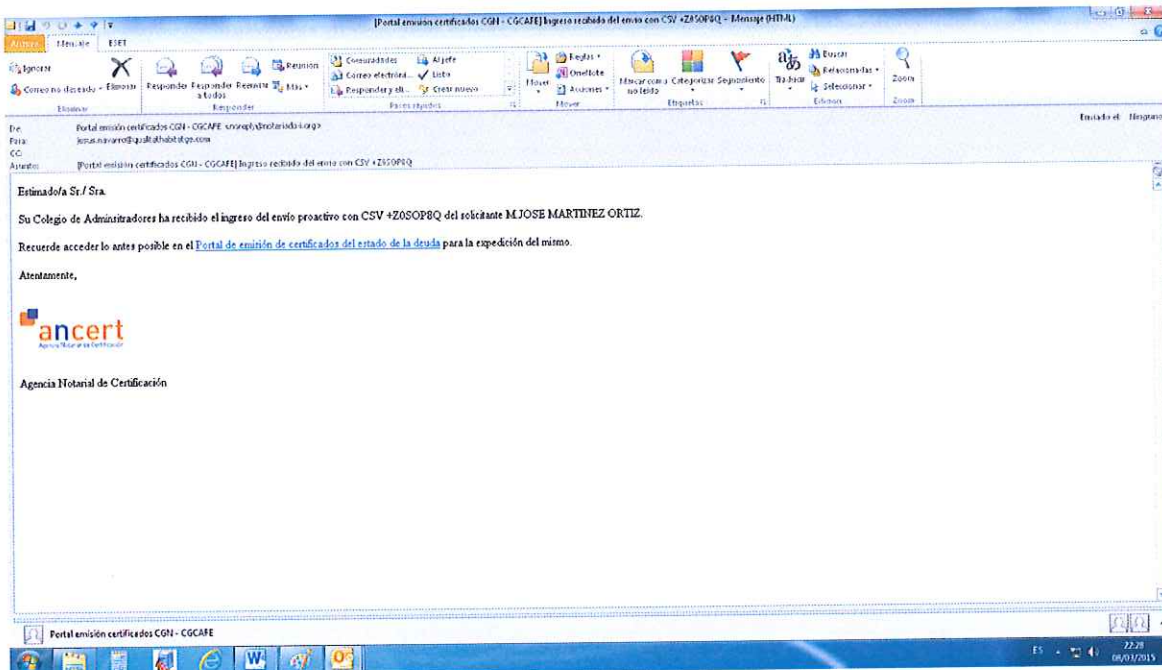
[Portal emisión certificados CGN - CGCAFE] Ingreso recibido del envío con CSV +Z0SOP8Q - Mensaje (HTML)

Archivo Mensaje ESET

Ignorar
Correo no deseado
Eliminar
Eliminar
Responder Responder a todos Reenviar
Reunión
Más
Responder
Comunidades
Correo electróni...
Responder y eli...
Al jefe
Listo
Crear nuevo
Pasos rápidos
Mover
Reglas
OneNote
Acciones
Mover
Marcar como no leído
Categorizar
Seguimiento
Etiquetas
Traducir
Buscar
Relacionadas
Seleccionar
Edición
Zoom
Zoom

De: Portal emisión certificados CGN - CGCAFE <noreply@notariado.org>
Para: jesus.navarro@qualitathabitatge.com
CC:
Asunto: [Portal emisión certificados CGN - CGCAFE] Ingreso recibido del envío con CSV +Z0SOP8Q

Enviado el: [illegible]

Estimado/a Sr./ Sra.

Su Colegio de Administradores ha recibido el ingreso del envío proactivo con CSV +Z0SOP8Q del solicitante M.JOSE MARTINEZ ORTIZ.

Recuerde acceder lo antes posible en el Portal de emisión de certificados del estado de la deuda para la expedición del mismo.

Atentamente,

ancert
Agencia Notarial de Certificación

Agencia Notarial de Certificación

Portal emisión certificados CGN - CGCAFE

ES 22:28 08/03/2015